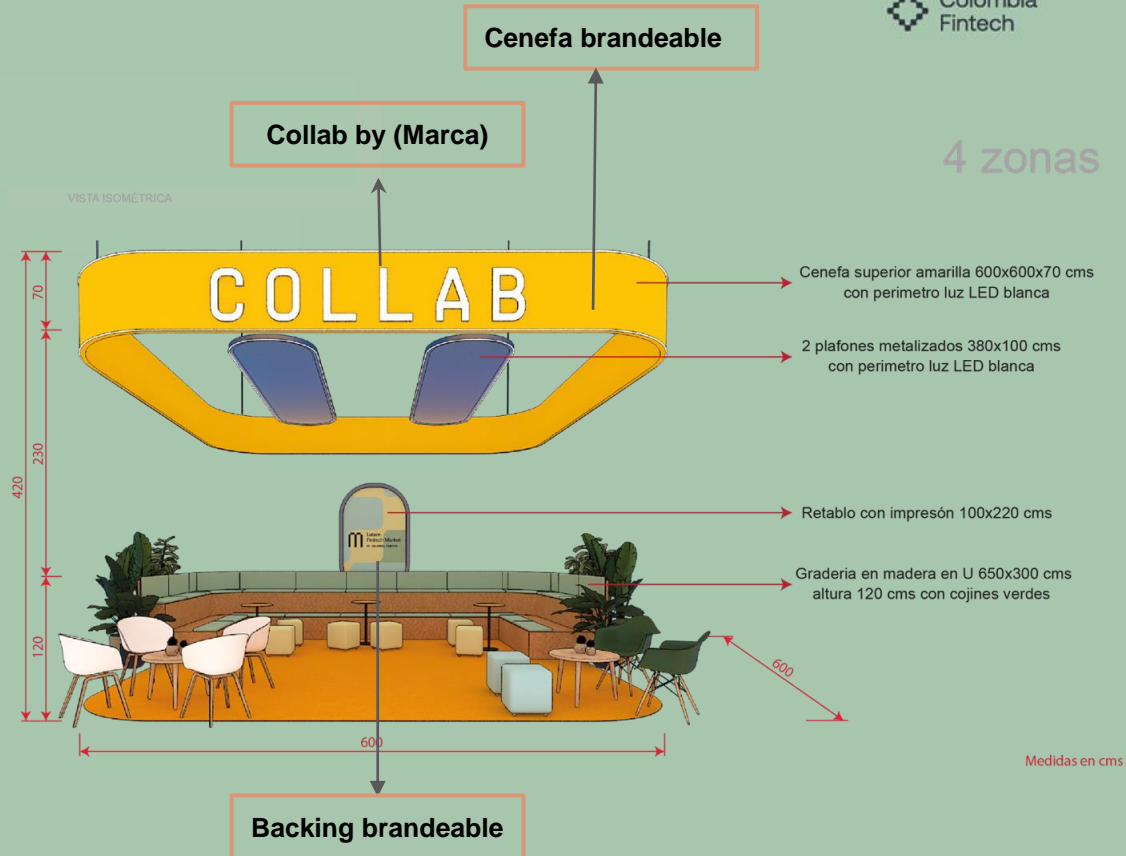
Colombia Fintech

Cenefa brandeable

Collab by (Marca)

4 zonas

VISTA ISOMÉTRICA

COLLAB

Cenefa superior amarilla 600x600x70 cms con perimetro luz LED blanca

2 plafones metalizados 380x100 cms con perimetro luz LED blanca

Retablo con impresón 100x220 cms

Graderia en madera en U 650x300 cms altura 120 cms con cojines verdes

70

230

420

120

600

600

Medidas en cms

Backing brandeable